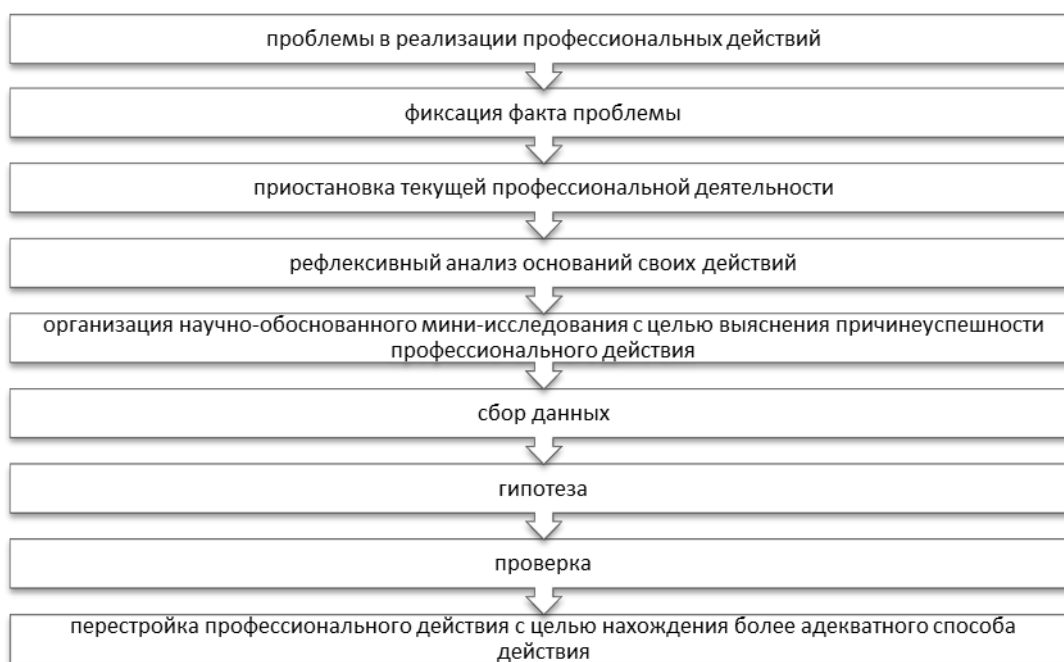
проблемы в реализации профессиональных действий

фиксация факта проблемы

приостановка текущей профессиональной деятельности

рефлексивный анализ оснований своих действий

организация научно-обоснованного мини-исследования с целью выяснения причинеуспешности профессионального действия

сбор данных

гипотеза

проверка

перестройка профессионального действия с целью нахождения более адекватного способа действия